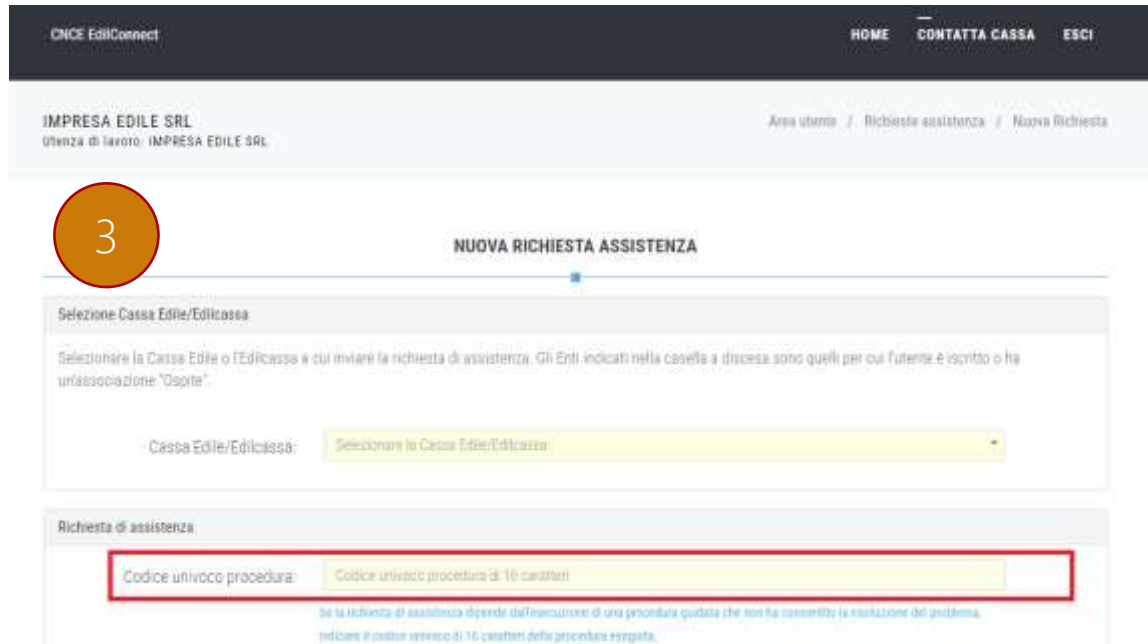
CNCE EdilConnect

HOME CONTATTA CASSA ESCI

IMPRESA EDILE SRL
Utenza di lavoro: IMPRESA EDILE SRL

Area utente / Richieste assistenza / Nuova Richiesta

3

NUOVA RICHIESTA ASSISTENZA

Selezione Cassa Edile/Edilcassa

Selezionare la Cassa Edile o l'Edilcassa a cui inviare la richiesta di assistenza. Gli Enti indicati nella casella a discesa sono quelli per cui l'utente è iscritto o ha un'associazione "Ospite".

Cassa Edile/Edilcassa: Selezionare la Cassa Edile/Edilcassa

Richiesta di assistenza

Codice univoco procedura: Codice univoco procedura di 16 caratteri

Se la richiesta di assistenza dipende dall'esecuzione di una procedura guidata che non ha consentito la risoluzione del problema, indicare il codice univoco di 16 caratteri della procedura eseguita.